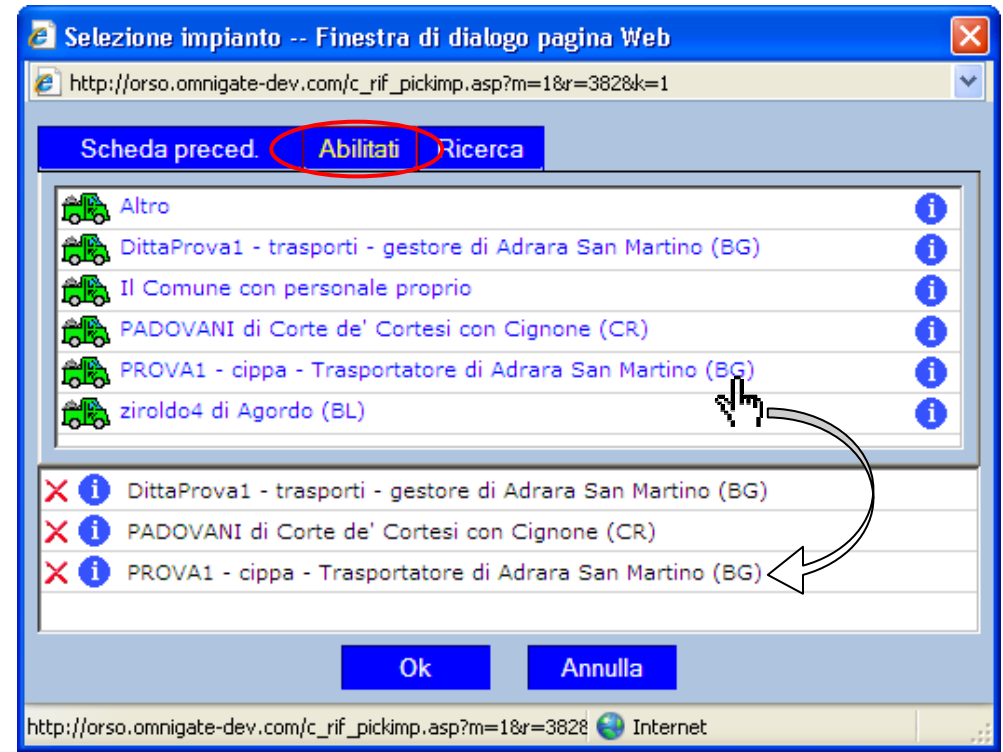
Selezione impianto -- Finestra di dialogo pagina Web

http://orso.omnigate-dev.com/c_rif_pickimp.asp?m=1&r=3828&k=1

Scheda preced. Abilitati Ricerca

Altro
DittaProva1 - trasporti - gestore di Adrara San Martino (BG)
Il Comune con personale proprio
PADOVANI di Corte de' Cortesi con Cignone (CR)
PROVA1 - cippa - Trasportatore di Adrara San Martino (BG)
ziroldo4 di Agordo (BL)

DittaProva1 - trasporti - gestore di Adrara San Martino (BG)
PADOVANI di Corte de' Cortesi con Cignone (CR)
PROVA1 - cippa - Trasportatore di Adrara San Martino (BG)

Ok Annulla

http://orso.omnigate-dev.com/c_rif_pickimp.asp?m=1&r=3828 Internet